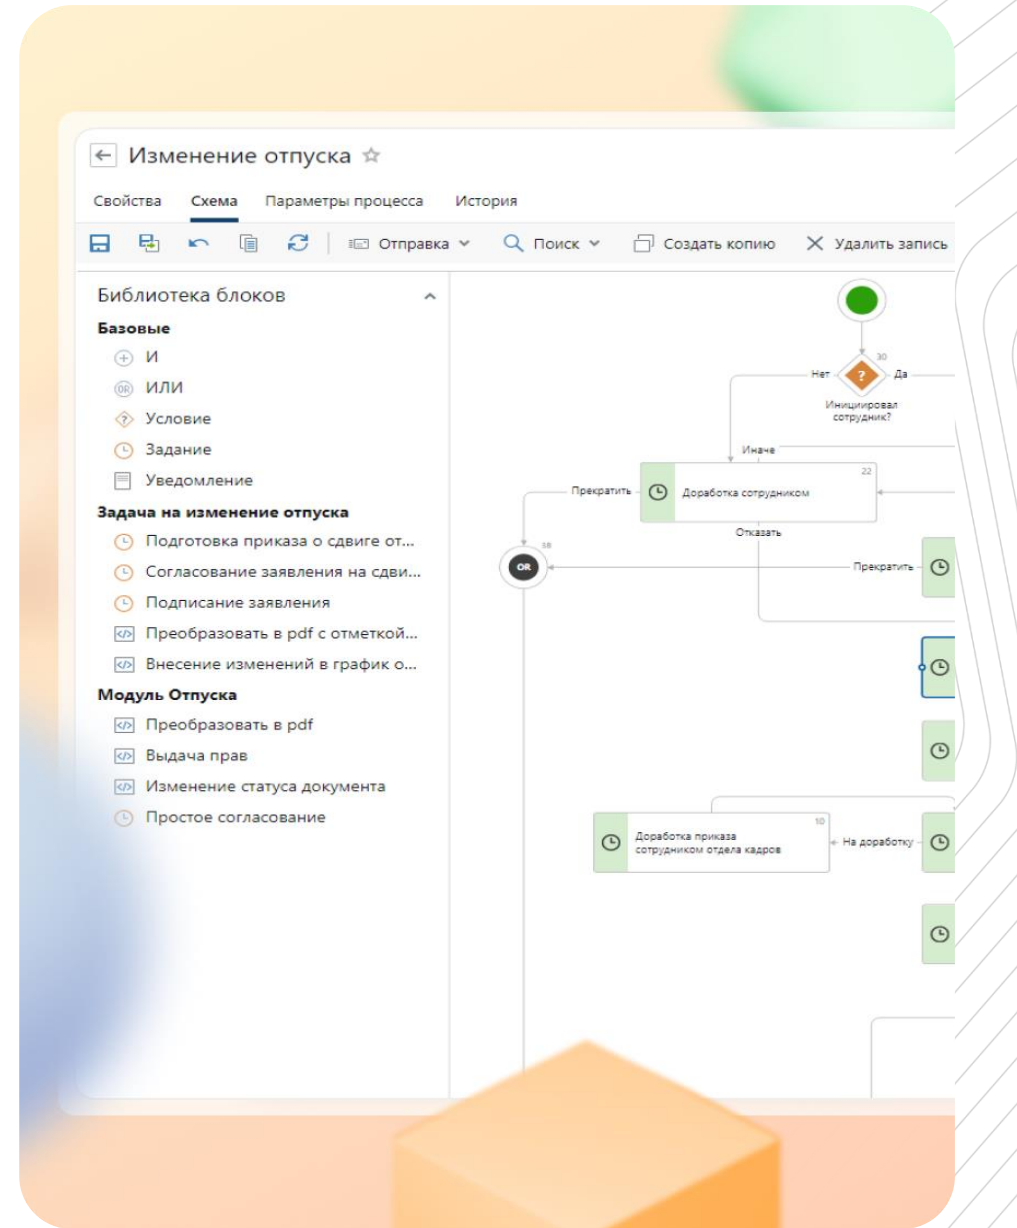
Изменение отпуска ☆

Свойства Схема Параметры процесса История

Отправка Поиск Создать копию Удалить запись

Библиотека блоков

Базовые

И

ИЛИ

Условие

Задание

Уведомление

Задача на изменение отпуска

Подготовка приказа о сдвиге от...

Согласование заявления на сдви...

Подписание заявления

Преобразовать в pdf с отметкой...

Внесение изменений в график о...

Модуль Отпуска

Преобразовать в pdf

Выдача прав

Изменение статуса документа

Простое согласование

30

Нет

Да

Инициировал сотрудник?

Иначе

22

Прекратить

Доработка сотрудником

Отказать

18

OR

Прекратить

10

Доработка приказа сотрудником отдела кадров

На доработку